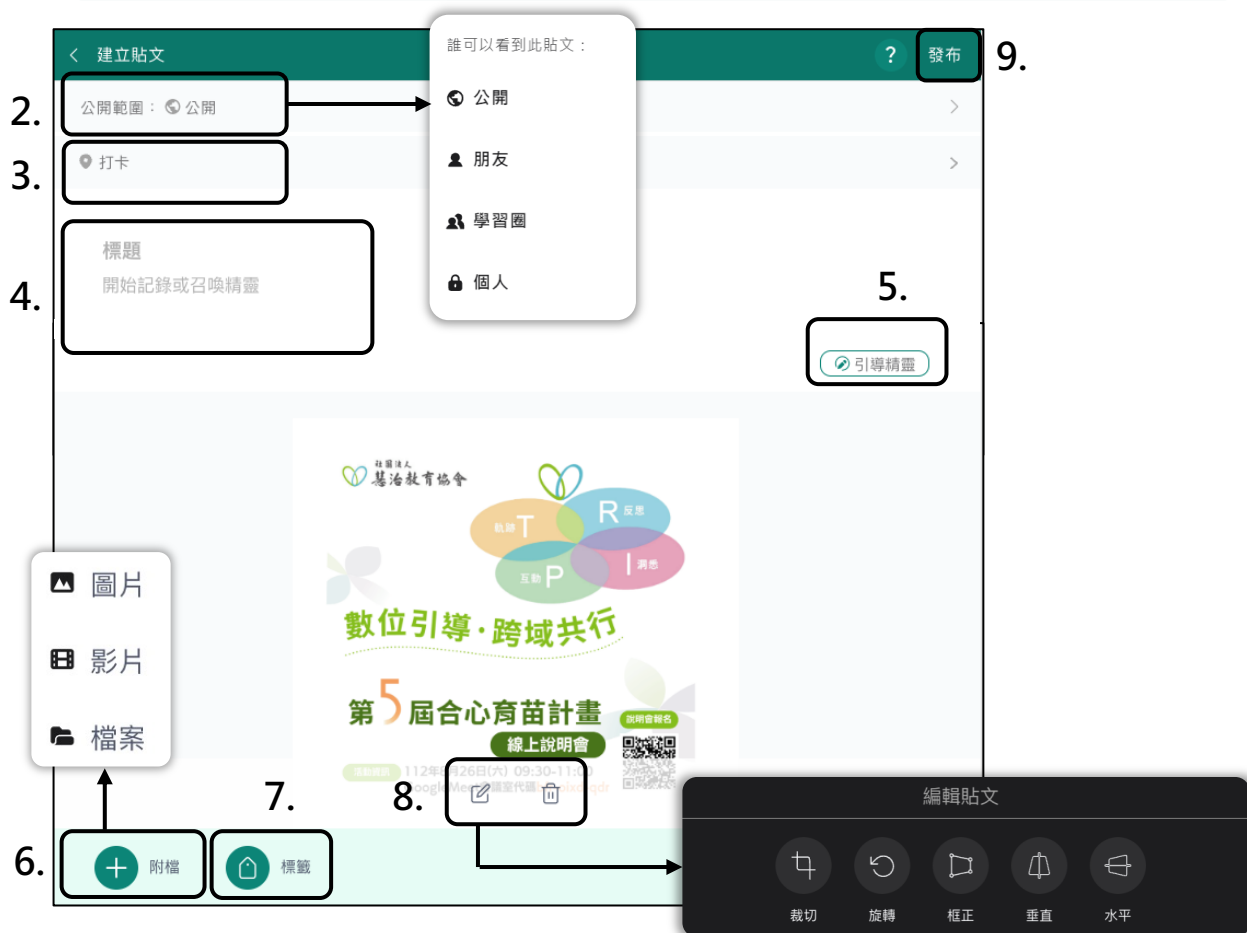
< 建立貼文

? 發布 9.

2. 公開範圍：公開

3. 打卡

4. 標題

開始記錄或召喚精靈

誰可以看到此貼文：

公開

朋友

學習圈

個人

5.

引導精靈

社團法人 慕治教育協會

T 軌跡

R 反思

P 互動

I 潤感

數位引導·跨域共行

第5屆合心育苗計畫

說明會報名

線上說明會

活動資訊 112年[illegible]26日(六) 09:30-11:00

Google Meet 議室代碼 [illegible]

圖片

影片

檔案

7.

8.

6. 附檔

標籤

編輯貼文

裁切

旋轉

框正

垂直

水平